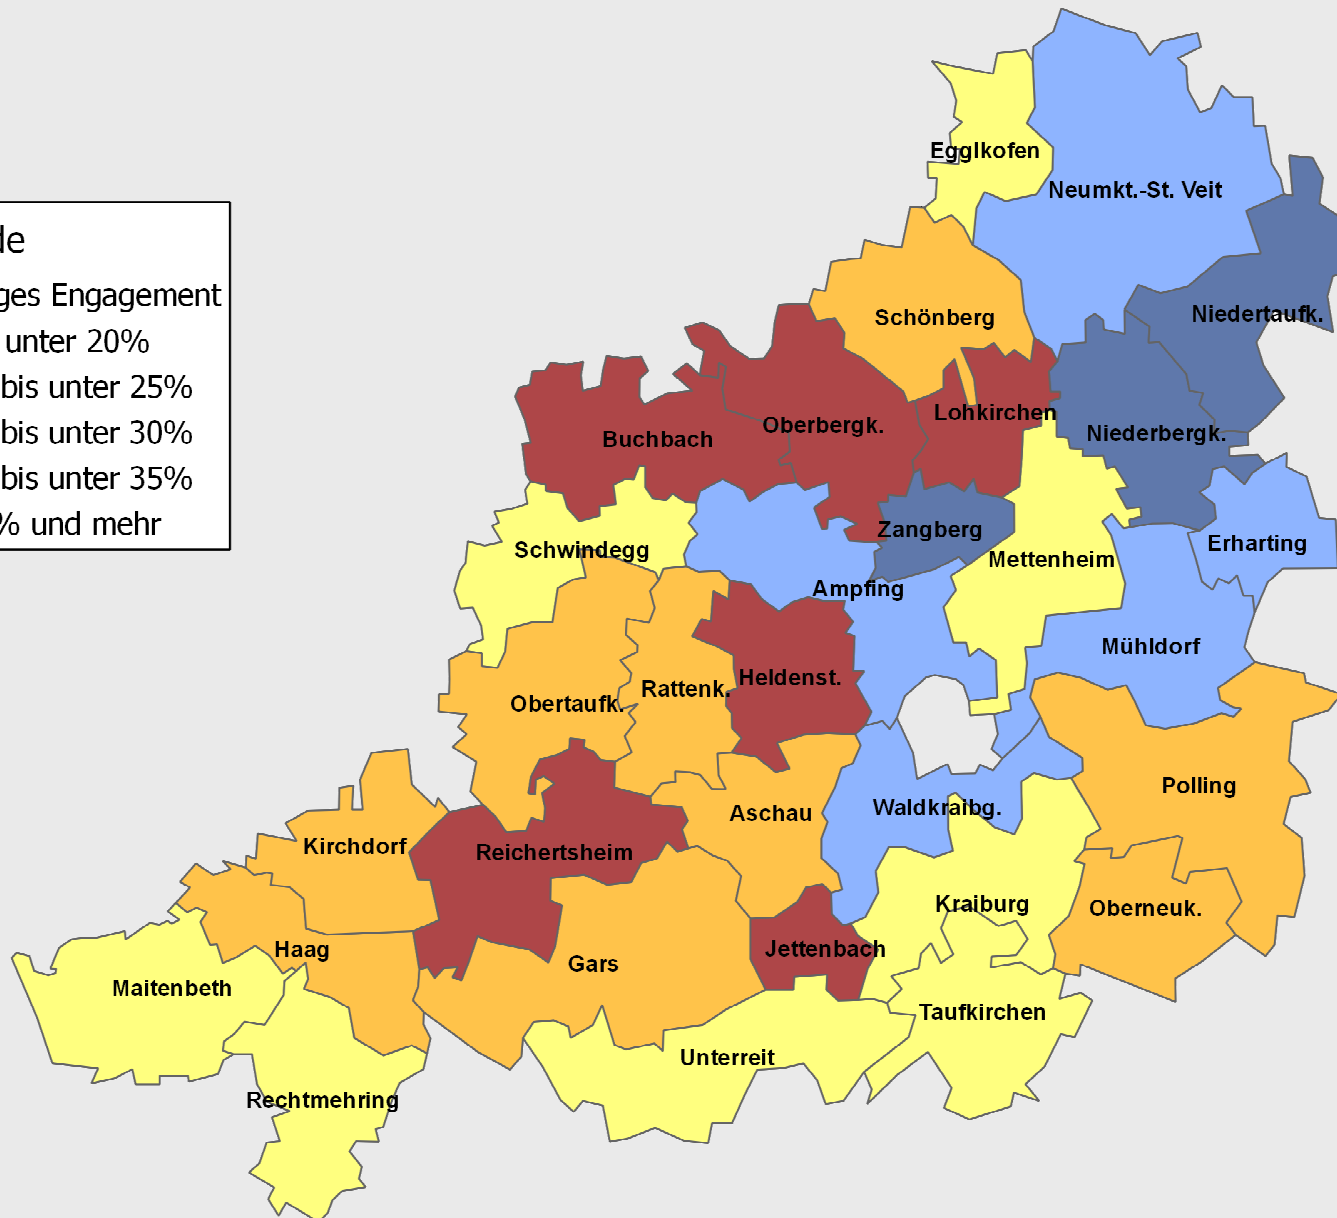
le
ges Engagement
unter 20%
bis unter 25%
bis unter 30%
bis unter 35%
% und mehr

Egglkofen
Neumkt.-St. Veit
Schönberg
Niedertaufk.
Buchbach
Oberbergk.
Lohkirchen
Niederbergk.
Zangberg
Erharting
Schwindegg
Mettenheim
Ampfing
Mühldorf
Rattenk.
Heldenst.
Obertaufk.
Polling
Aschau
Waldkraibg.
Kirchdorf
Reichertsheim
Kraiburg
Oberneuk.
Haag
Jettenbach
Gars
Maitenbeth
Taufkirchen
Unterreit
Rechtmehring